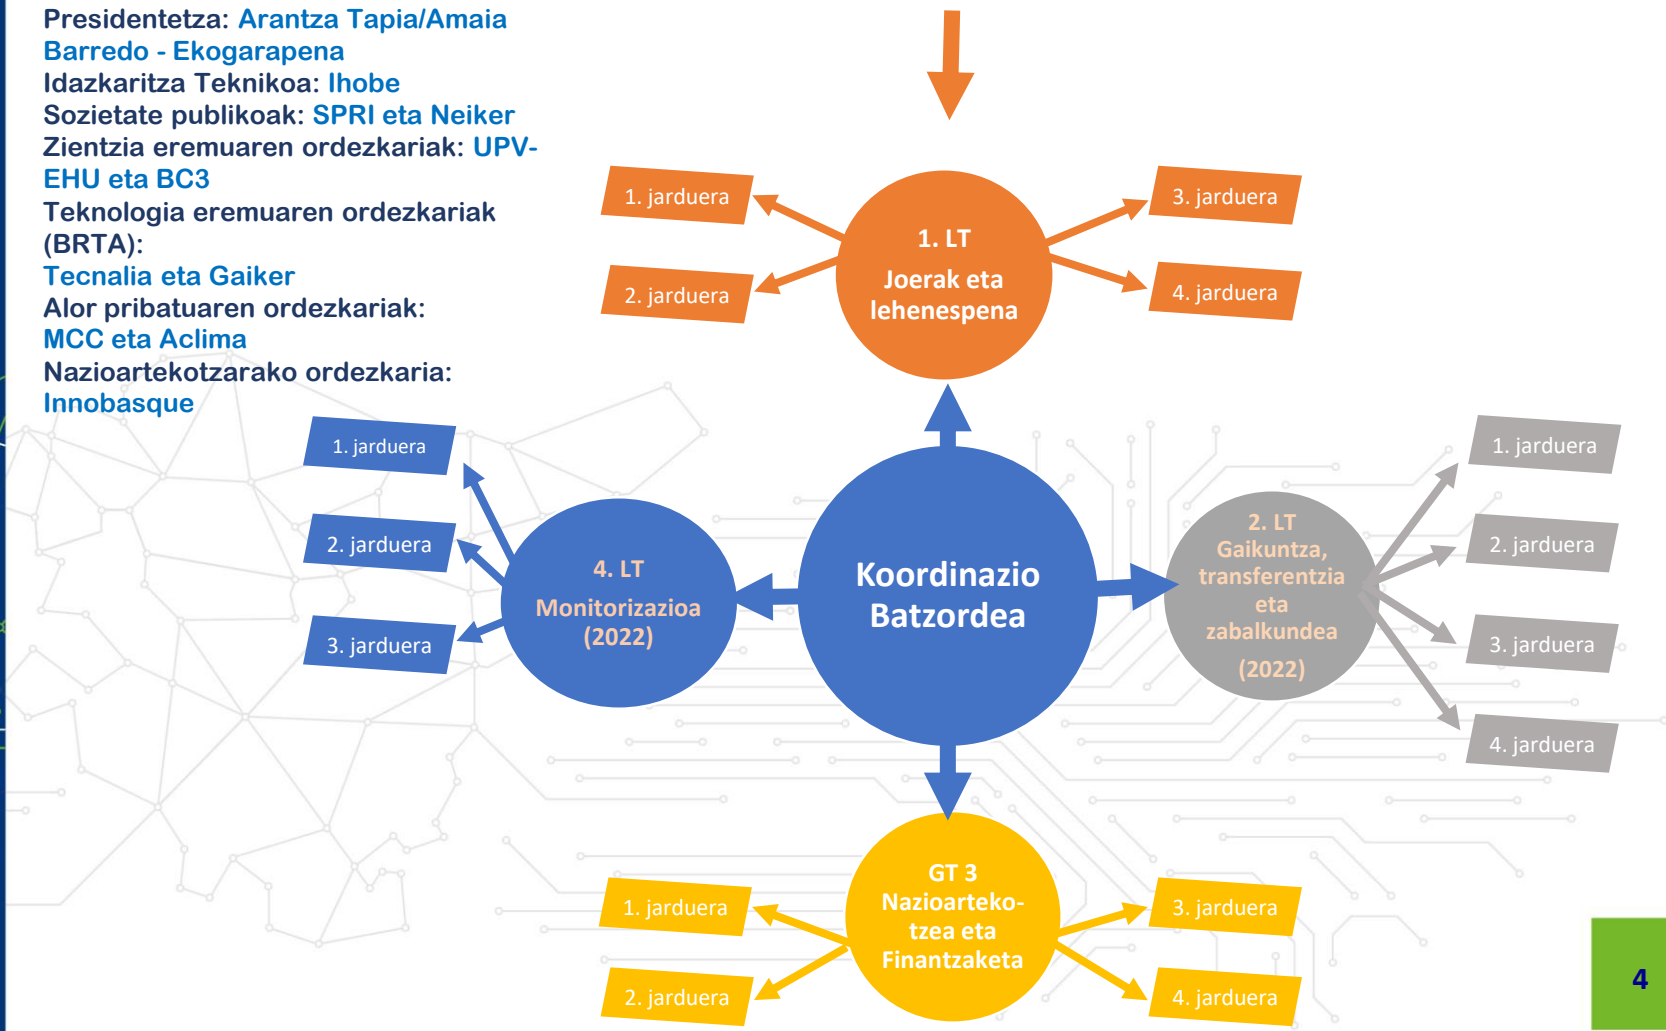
Presidentetza: Arantza Tapia/Amaia Barredo - Ekogarapena
Idazkaritza Teknikoa: Ihobe
Sozietate publikoak: SPRI eta Neiker
Zientzia eremuaren ordezkariak: UPV-EHU eta BC3
Teknologia eremuaren ordezkariak (BRTA):
Tecnalia eta Gaiker
Alor pribatuaren ordezkariak:
MCC eta Aclima
Nazioartekotzarako ordezkaria:
Innobasque

1. jarduera
2. jarduera
1. LT
Joerak eta lehenespena
3. jarduera
4. jarduera

1. jarduera
2. jarduera
3. jarduera
4. LT
Monitorizazioa (2022)

Koordinazio Batzordea

2. LT
Gaikuntza, transferentzia eta zabalkundea
(2022)
1. jarduera
2. jarduera
3. jarduera
4. jarduera

GT 3
Nazioarteko-tzea eta Finantzaketa
1. jarduera
2. jarduera
3. jarduera
4. jarduera

4